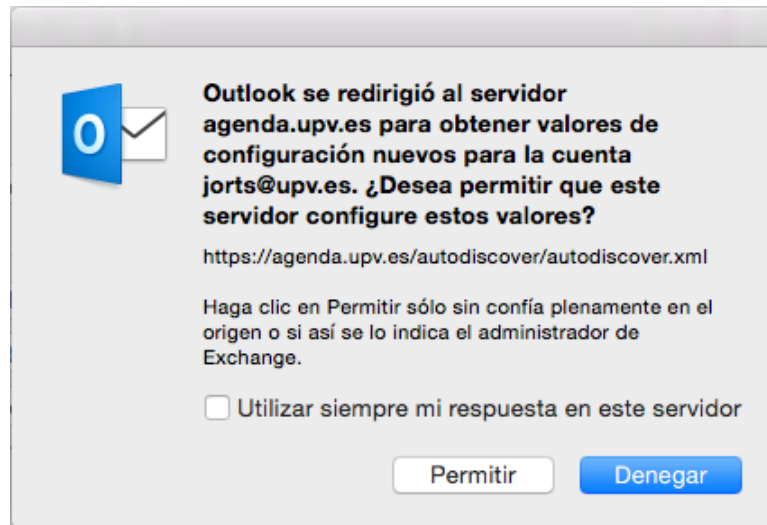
Outlook se redirigió al servidor agenda.upv.es para obtener valores de configuración nuevos para la cuenta jorts@upv.es. ¿Desea permitir que este servidor configure estos valores?

https://agenda.upv.es/autodiscover/autodiscover.xml

Haga clic en Permitir sólo sin confía plenamente en el origen o si así se lo indica el administrador de Exchange.

Utilizar siempre mi respuesta en este servidor

Permitir

Denegar